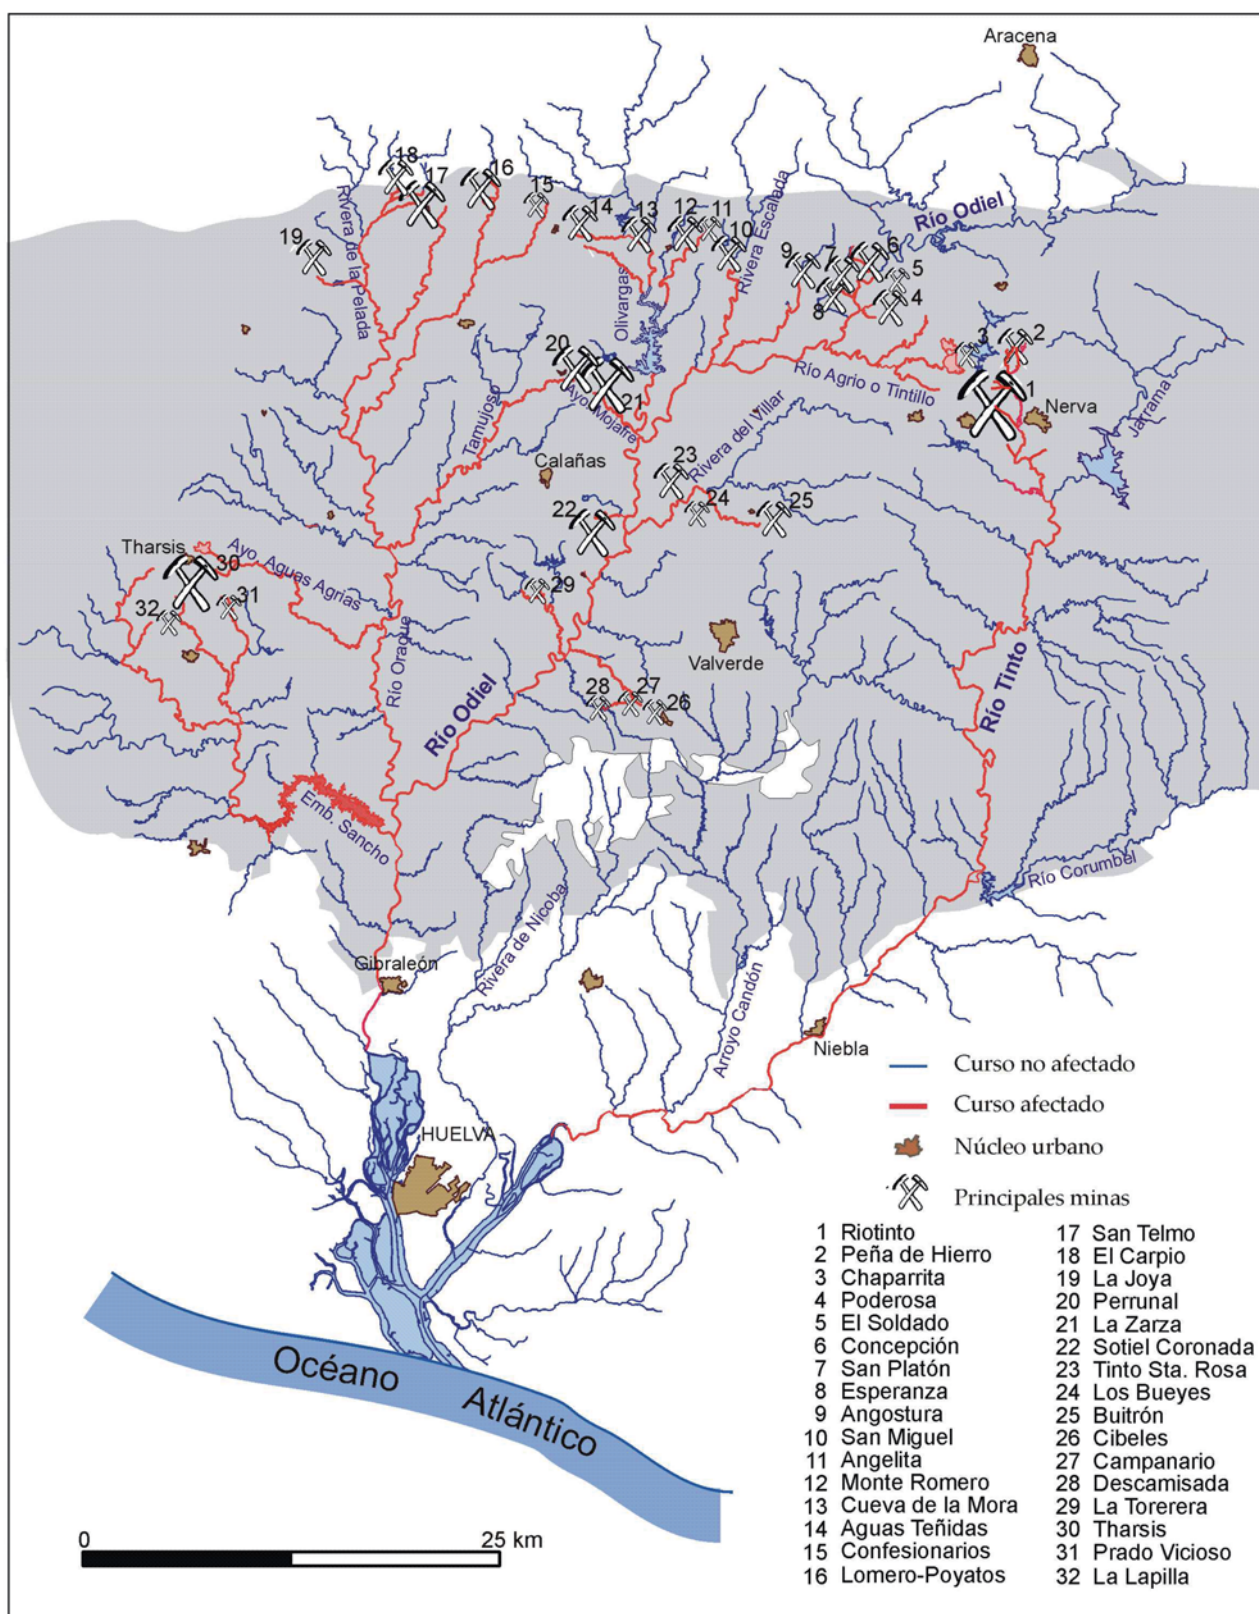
Aracena

18 17 16 15 14 13 12 11 10 19 9 7 6 5 8 4 3 2 1 20 21 23 22 24 25 30 31 32 29 28 27 26

Rivera de la Pelada

Río Odiel

Rivera Escalada

Olivargas

Río Agrio o Tintillo

Nerva

Jarrama

Tamujoso

Ayo. Mojafre

Calañas

Rivera del Villar

Tharsis

Ayo. Aguas Agrias

Río Oraque

Río Odiel

Valverde

Río Tinto

Emb. Sancho

Río Corumbel

Rivera de Nicoba

Gibraleón

Arroyo Candón

Niebla

HUELVA

Océano Atlántico

Curso no afectado

Curso afectado

Núcleo urbano

Principales minas

1 Riotinto
2 Peña de Hierro
3 Chaparrita
4 Poderosa
5 El Soldado
6 Concepción
7 San Platón
8 Esperanza
9 Angostura
10 San Miguel
11 Angelita
12 Monte Romero
13 Cueva de la Mora
14 Aguas Teñidas
15 Confesionarios
16 Lomero-Poyatos

17 San Telmo
18 El Carpio
19 La Joya
20 Perrunal
21 La Zarza
22 Sotiel Coronada
23 Tinto Sta. Rosa
24 Los Bueyes
25 Buitrón
26 Cibeles
27 Campanario
28 Descamisada
29 La Torerera
30 Tharsis
31 Prado Vicioso
32 La Lapilla

0 25 km